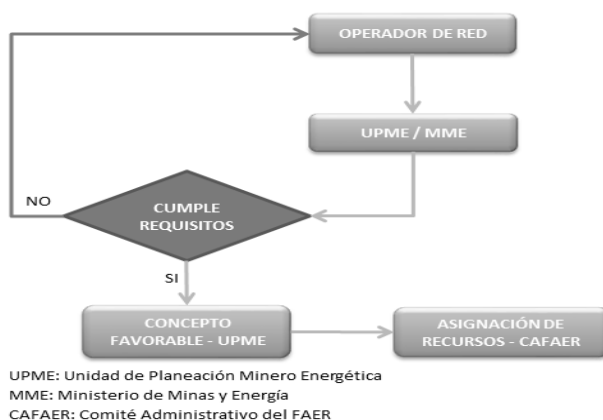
OPERADOR DE RED

UPME / MME

NO

CUMPLE REQUISITOS

SI

CONCEPTO FAVORABLE - UPME

ASIGNACIÓN DE RECURSOS - CAFAER

UPME: Unidad de Planeación Minero Energética
MME: Ministerio de Minas y Energía
CAFAER: Comité Administrativo del FAER